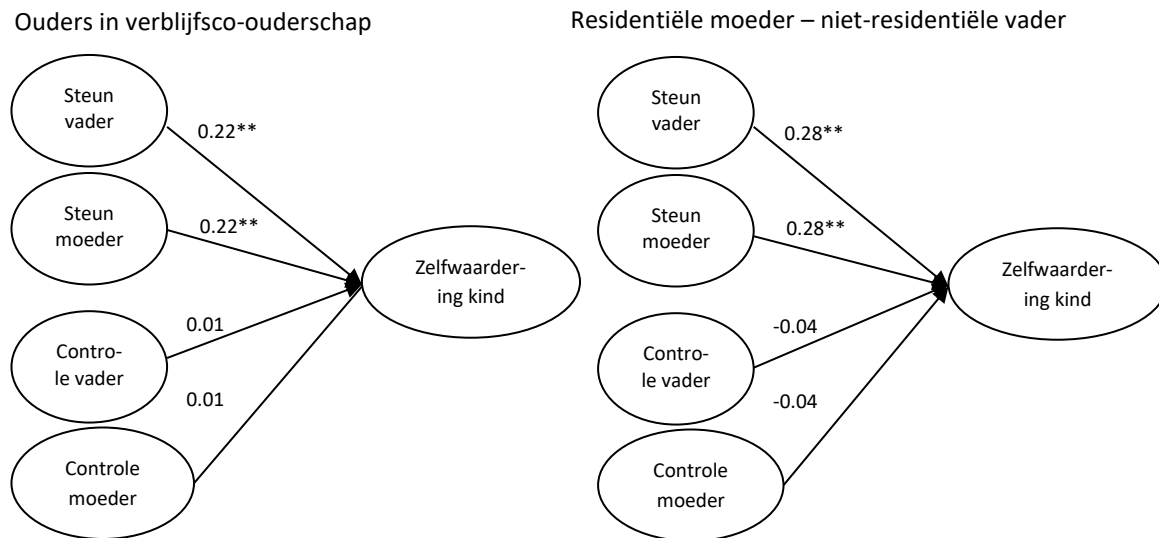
Ouders in verblijfsco-ouderschap

Steun vader

0.22**

Steun moeder

0.22**

Zelfwaardering kind

0.01

Controle vader

0.01

Controle moeder

Residentiële moeder – niet-residentiële vader

Steun vader

0.28**

Steun moeder

0.28**

Zelfwaardering kind

-0.04

Controle vader

-0.04

Controle moeder